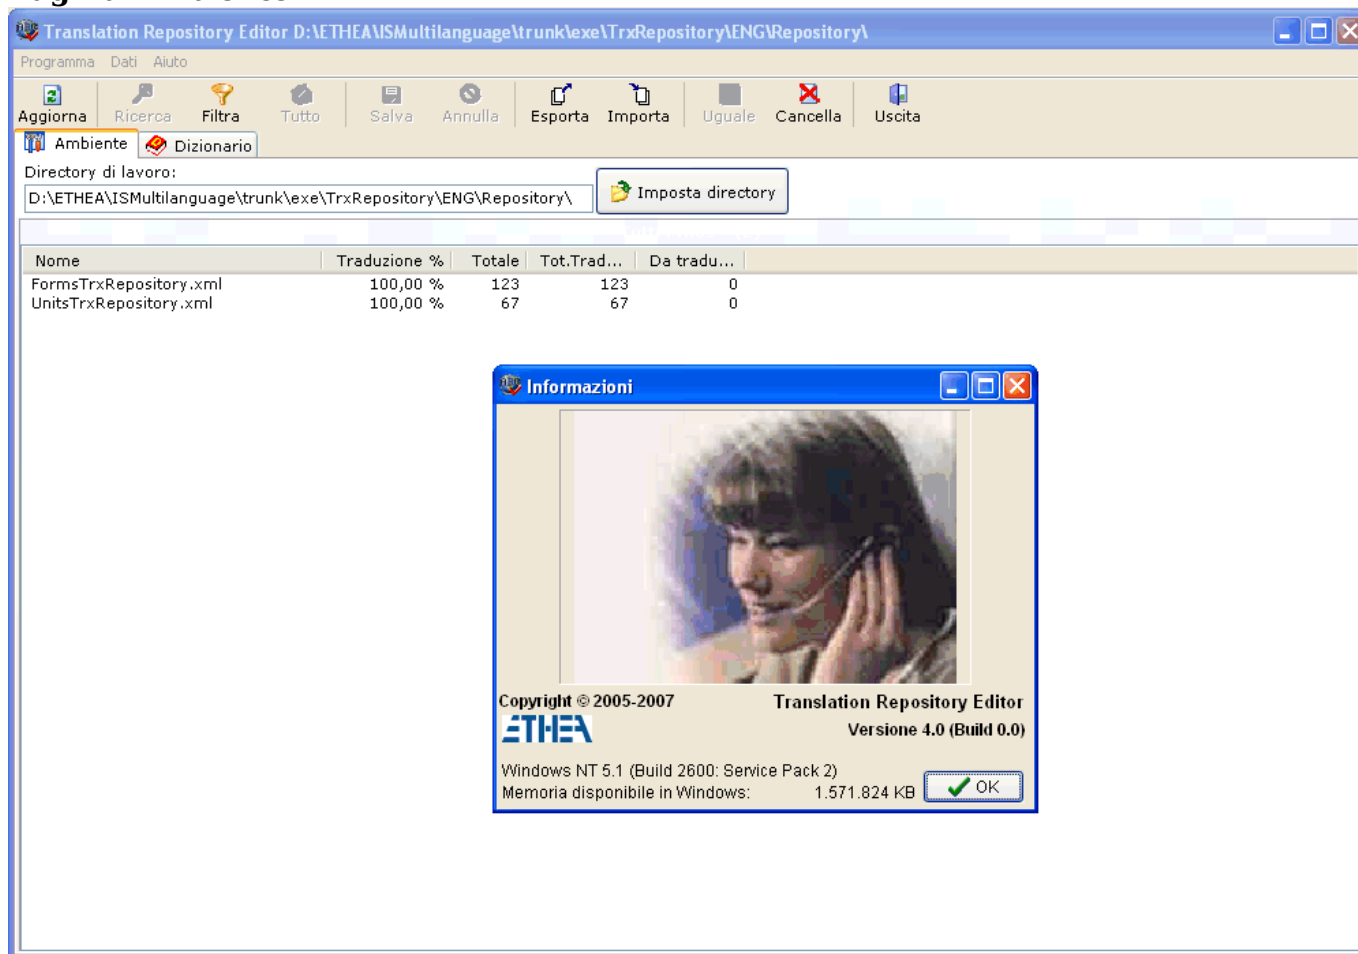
Translation Repository Editor D:\ETHEA\ISMultilanguage\trunk\exe\TrxRepository\ENG\Repository\

Programma Dati Aiuto

Aggiorna Ricerca Filtra Tutto Salva Annulla Esporta Importa Uguale Cancella Uscita

Ambiente Dizionario

Directory di lavoro:

D:\ETHEA\ISMultilanguage\trunk\exe\TrxRepository\ENG\Repository\

Imposta directory

| Nome | Traduzione % | Totale | Tot.Trad... | Da tradu... |
|---|---|---|---|---|
| FormsTrxRepository.xml | 100,00 % | 123 | 123 | 0 |
| UnitsTrxRepository.xml | 100,00 % | 67 | 67 | 0 |

Informazioni

Copyright © 2005-2007

Translation Repository Editor

ETHEA

Versione 4.0 (Build 0.0)

Windows NT 5.1 (Build 2600: Service Pack 2)

Memoria disponibile in Windows: 1.571.824 KB

OK